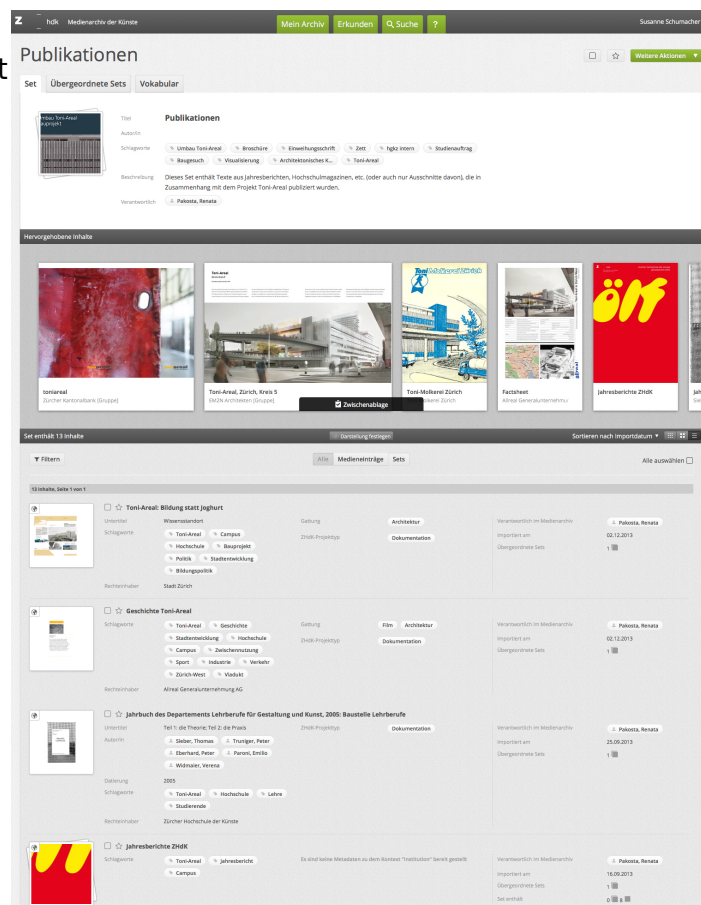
Z _ hdk Medienarchiv der Künste

Mein Archiv Erkunden Suche ?

Susanne Schumacher

Publikationen

Weitere Aktionen

Set Übergeordnete Sets Vokabular

Umbau Toni-Areal projekt

Titel Publikationen

Autor/in

Schlagworte Umbau Toni-Areal Broschüre Einweihungsschrift Zett hgkz intern Studienauftrag Baugesuch Visualisierung Architektonisches K... Toni-Areal

Beschreibung Dieses Set enthält Texte aus Jahresberichten, Hochschulmagazinen, etc. (oder auch nur Ausschnitte davon), die in Zusammenhang mit dem Projekt Toni-Areal publiziert wurden.

Verantwortlich Pakosta, Renata

Hervorgehobene Inhalte

toniareal
Zürcher Kantonalbank [Gruppe]

Toni-Areal, Zürich, Kreis 5
EM2N Architekten [Gruppe]

Toni-Molkerei Zürich
Molkerei Zürich

Factsheet
Allreal Generalunternehmu

Jahresberichte ZHdK

Zwischenablage

Set enthält 13 Inhalte

Darstellung festlegen

Sortieren nach Importdatum

Filtern

Alle Medieneinträge Sets

Alle auswählen

13 Inhalte, Seite 1 von 1

Toni-Areal: Bildung statt Joghurt

Untertitel Wissensstandort
Schlagworte Toni-Areal Campus Hochschule Bauprojekt Politik Stadtentwicklung Bildungspolitik
Rechteinhaber Stadt Zürich
Gattung Architektur
ZHdK-Projekttyp Dokumentation
Verantwortlich im Medienarchiv Pakosta, Renata
Importiert am 02.12.2013
Übergeordnete Sets 1

Geschichte Toni-Areal

Schlagworte Toni-Areal Geschichte Stadtentwicklung Hochschule Campus Zwischennutzung Sport Industrie Verkehr Zürich-West Viadukt
Rechteinhaber Allreal Generalunternehmung AG
Gattung Film Architektur
ZHdK-Projekttyp Dokumentation
Verantwortlich im Medienarchiv Pakosta, Renata
Importiert am 02.12.2013
Übergeordnete Sets 1

Jahrbuch des Departements Lehrberufe für Gestaltung und Kunst, 2005: Baustelle Lehrberufe

Untertitel Teil 1: die Theorie; Teil 2: die Praxis
Autor/in Sieber, Thomas Truniger, Peter Eberhard, Peter Paroni, Emilio Widmaier, Verena
Datierung 2005
Schlagworte Toni-Areal Hochschule Lehre Studierende
Rechteinhaber Zürcher Hochschule der Künste
ZHdK-Projekttyp Dokumentation
Verantwortlich im Medienarchiv Pakosta, Renata
Importiert am 25.09.2013
Übergeordnete Sets 1

Jahresberichte ZHdK

Schlagworte Toni-Areal Jahresbericht Campus
Es sind keine Metadaten zu dem Kontext "Institution" bereit gestellt
Verantwortlich im Medienarchiv Pakosta, Renata
Importiert am 16.09.2013
Übergeordnete Sets 1
Set enthält 0 8